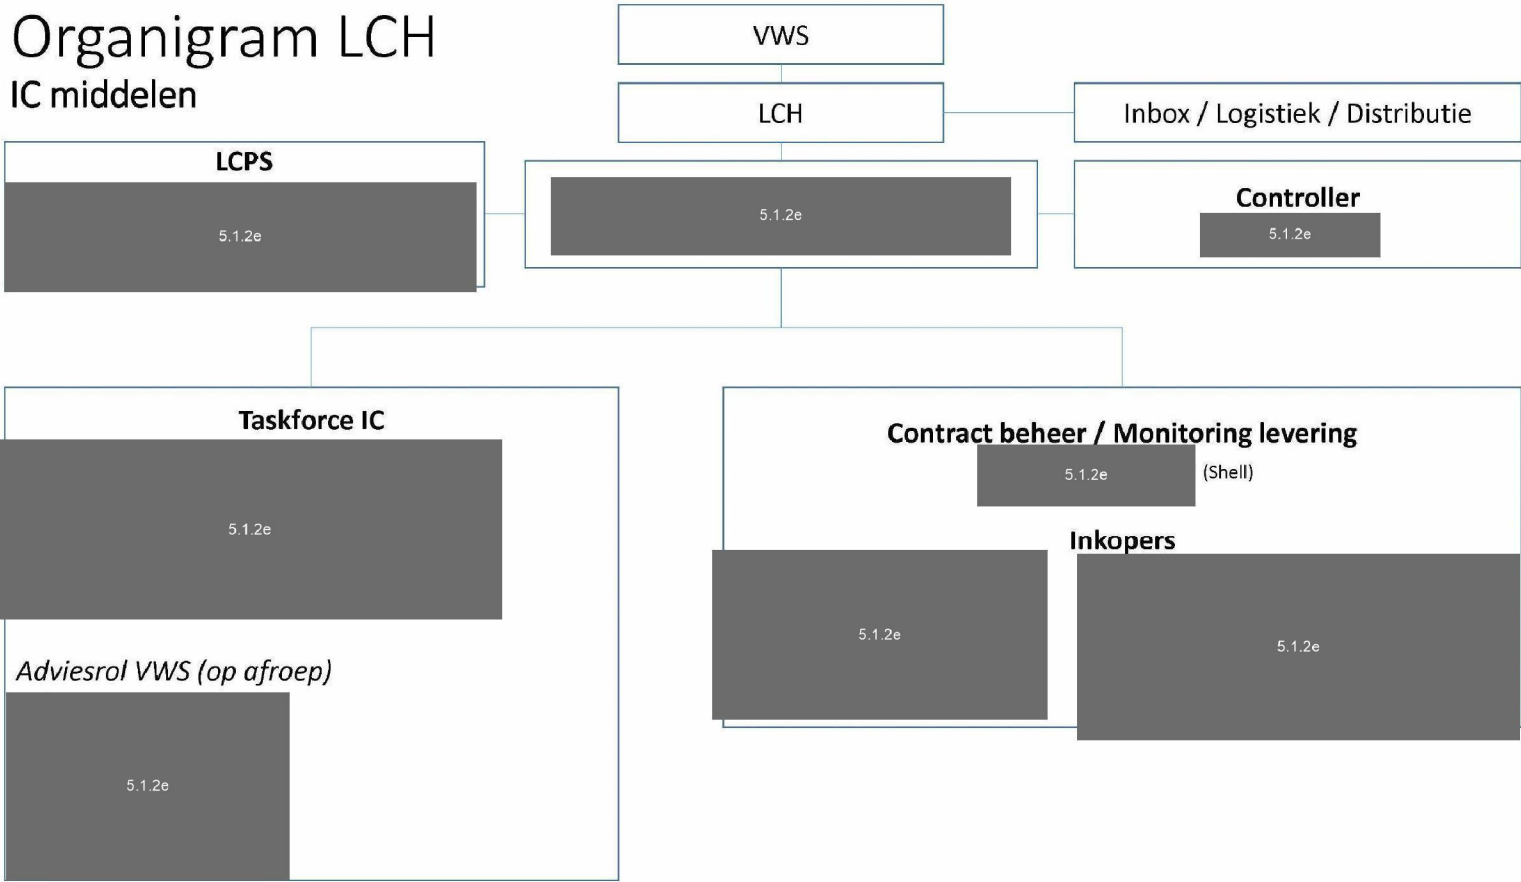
Organigram LCH
IC middelen

VWS

LCH

Inbox / Logistiek / Distributie

LCPS
5.1.2e

5.1.2e

Controller
5.1.2e

Taskforce IC
5.1.2e

Adviesrol VWS (op afroep)
5.1.2e

Contract beheer / Monitoring levering
5.1.2e (Shell)

Inkopers
5.1.2e

5.1.2e